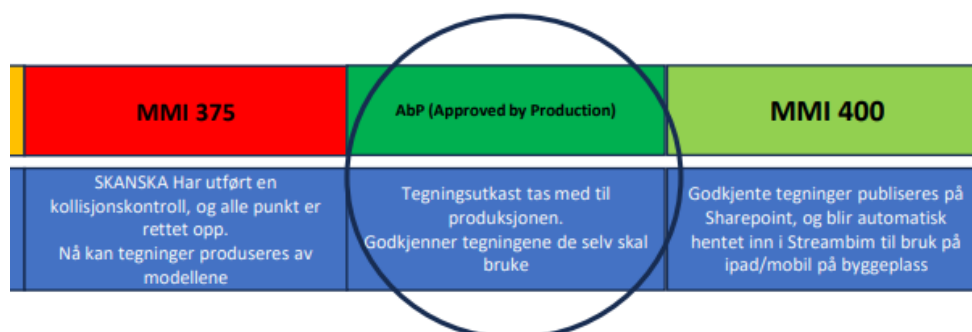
| MMI 375 | AbP (Approved by Production) | MMI 400 |
|---|---|---|
| SKANSKA Har utført en kollisjonskontroll, og alle punkt er rettet opp. Nå kan tegninger produseres av modellene | Tegningsutkast tas med til produksjonen. Godkjenner tegningene de selv skal bruke | Godkjente tegninger publiseres på Sharepoint, og blir automatisk hentet inn i Streambim til bruk på ipad/mobil på byggeplass |